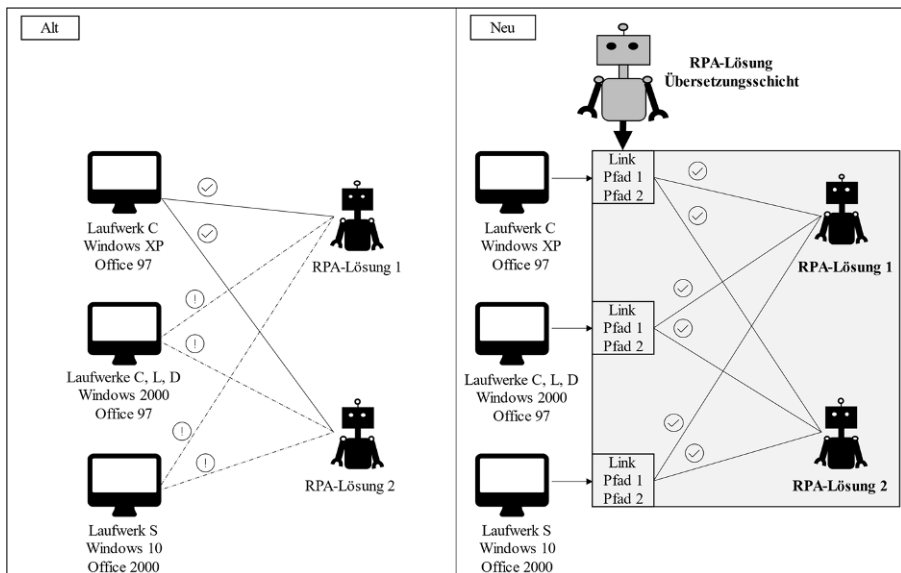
Alt

Laufwerk C
Windows XP
Office 97

Laufwerke C, L, D
Windows 2000
Office 97

Laufwerk S
Windows 10
Office 2000

RPA-Lösung 1

RPA-Lösung 2

Neu

RPA-Lösung
Übersetzungsschicht

Laufwerk C
Windows XP
Office 97

Link
Pfad 1
Pfad 2

Laufwerke C, L, D
Windows 2000
Office 97

Link
Pfad 1
Pfad 2

Laufwerk S
Windows 10
Office 2000

Link
Pfad 1
Pfad 2

RPA-Lösung 1

RPA-Lösung 2